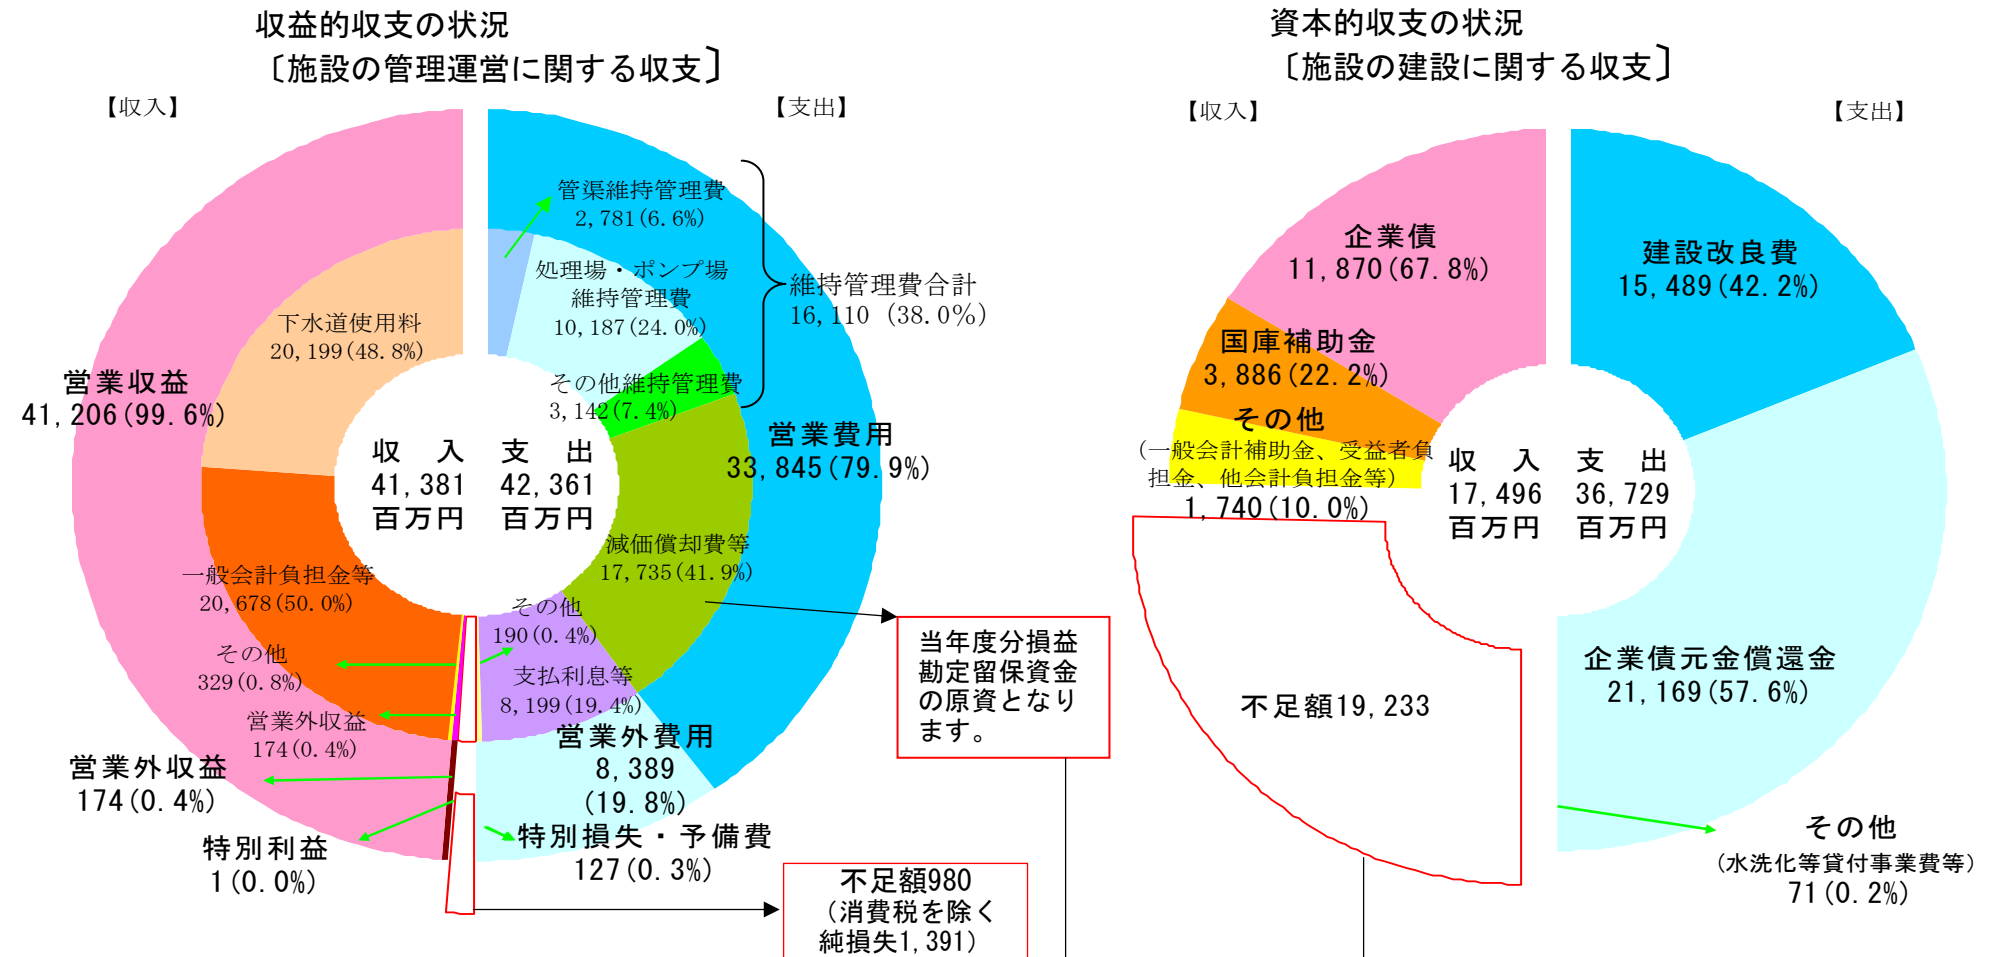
収益的収支の状況
〔施設の管理運営に関する収支〕

【収入】

【支出】

管渠維持管理費
2,781(6.6%)

処理場・ポンプ場
維持管理費
10,187(24.0%)

その他維持管理費
3,142(7.4%)

維持管理費合計
16,110 (38.0%)

下水道使用料
20,199(48.8%)

営業収益
41,206(99.6%)

収 入
41,381
百万円

支 出
42,361
百万円

営業費用
33,845(79.9%)

減価償却費等
17,735(41.9%)

一般会計負担金等
20,678(50.0%)

その他
190(0.4%)

その他
329(0.8%)

支払利息等
8,199(19.4%)

営業外収益
174(0.4%)

営業外費用
8,389
(19.8%)

営業外収益
174(0.4%)

特別損失・予備費
127(0.3%)

特別利益
1(0.0%)

当年度分損益
勘定留保資金
の原資となり
ます。

不足額980
(消費税を除く
純損失1,391)

資本的収支の状況
〔施設の建設に関する収支〕

【収入】

【支出】

企業債
11,870(67.8%)

建設改良費
15,489(42.2%)

国庫補助金
3,886(22.2%)

その他
(一般会計補助金、受益者負担金、他会計負担金等)
1,740(10.0%)

収 入
17,496
百万円

支 出
36,729
百万円

不足額19,233

企業債元金償還金
21,169(57.6%)

その他
(水洗化等貸付事業費等)
71(0.2%)